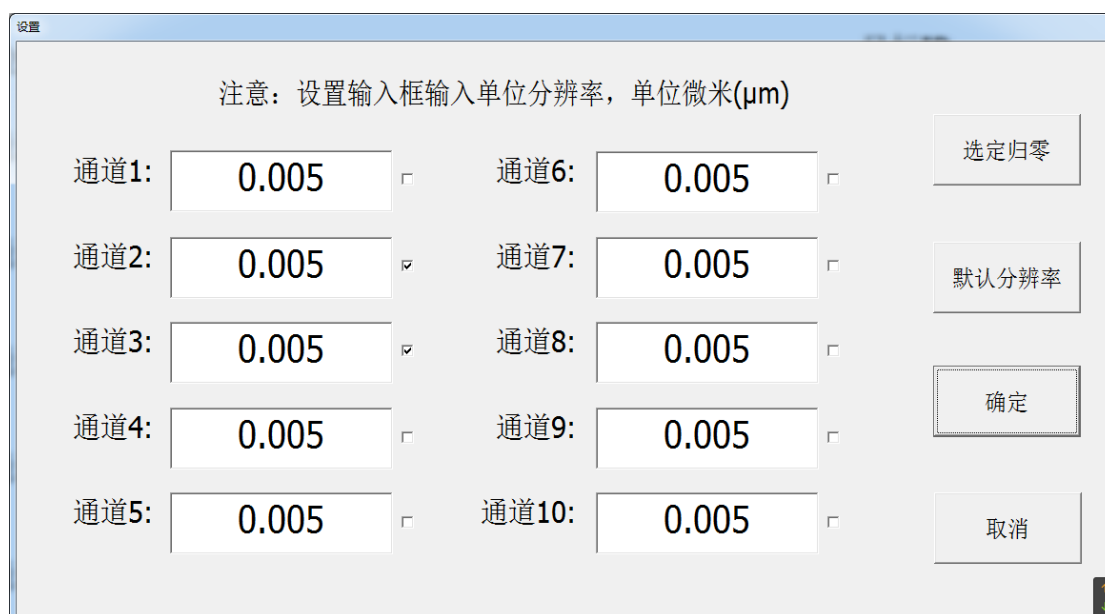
设置

注意：设置输入框输入单位分辨率，单位微米(μm)

| | | | | | |
|---|---|---|---|---|---|
| 通道1: | 0.005 | ☐ | 通道6: | 0.005 | ☐ |
| 通道2: | 0.005 | ☑ | 通道7: | 0.005 | ☐ |
| 通道3: | 0.005 | ☑ | 通道8: | 0.005 | ☐ |
| 通道4: | 0.005 | ☐ | 通道9: | 0.005 | ☐ |
| 通道5: | 0.005 | ☐ | 通道10: | 0.005 | ☐ |

选定归零

默认分辨率

确定

取消